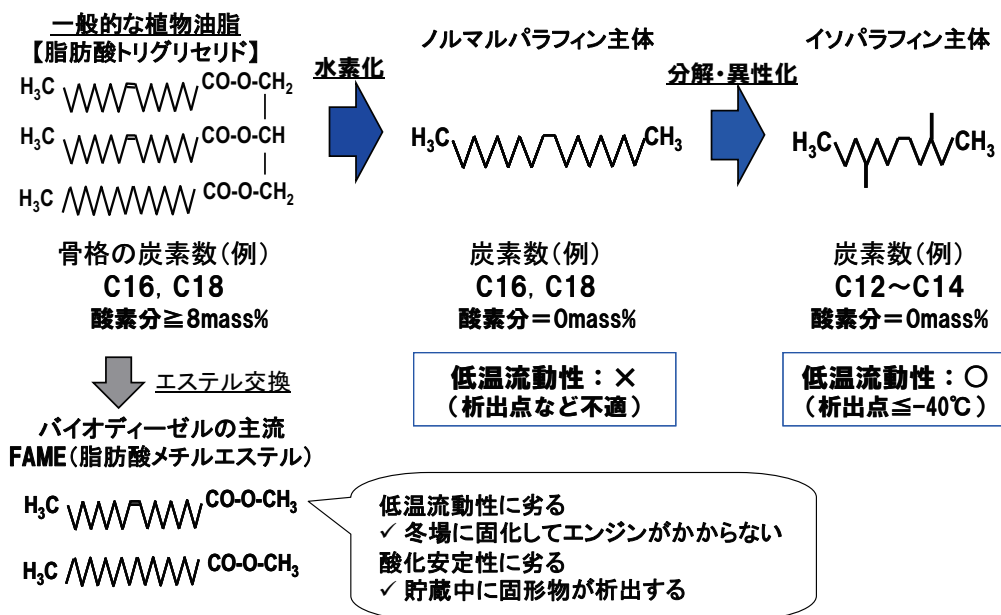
一般的な植物油脂
【脂肪酸トリグリセリド】

$H_3C$ $CO$-$O$-$CH_2$

$H_3C$ $CO$-$O$-$CH$

$H_3C$ $CO$-$O$-$CH_2$

骨格の炭素数(例)
C16, C18
酸素分≧8mass%

水素化

ノルマルパラフィン主体

$H_3C$ $CH_3$

炭素数(例)
C16, C18
酸素分=0mass%

低温流動性:×
(析出点など不適)

分解・異性化

イソパラフィン主体

$H_3C$ $CH_3$

炭素数(例)
C12~C14
酸素分=0mass%

低温流動性:○
(析出点≦-40℃)

エステル交換

バイオディーゼルの主流
FAME(脂肪酸メチルエステル)

$H_3C$ $CO$-$O$-$CH_3$

$H_3C$ $CO$-$O$-$CH_3$

低温流動性に劣る
✓ 冬場に固化してエンジンがかからない
酸化安定性に劣る
✓ 貯蔵中に固形物が析出する